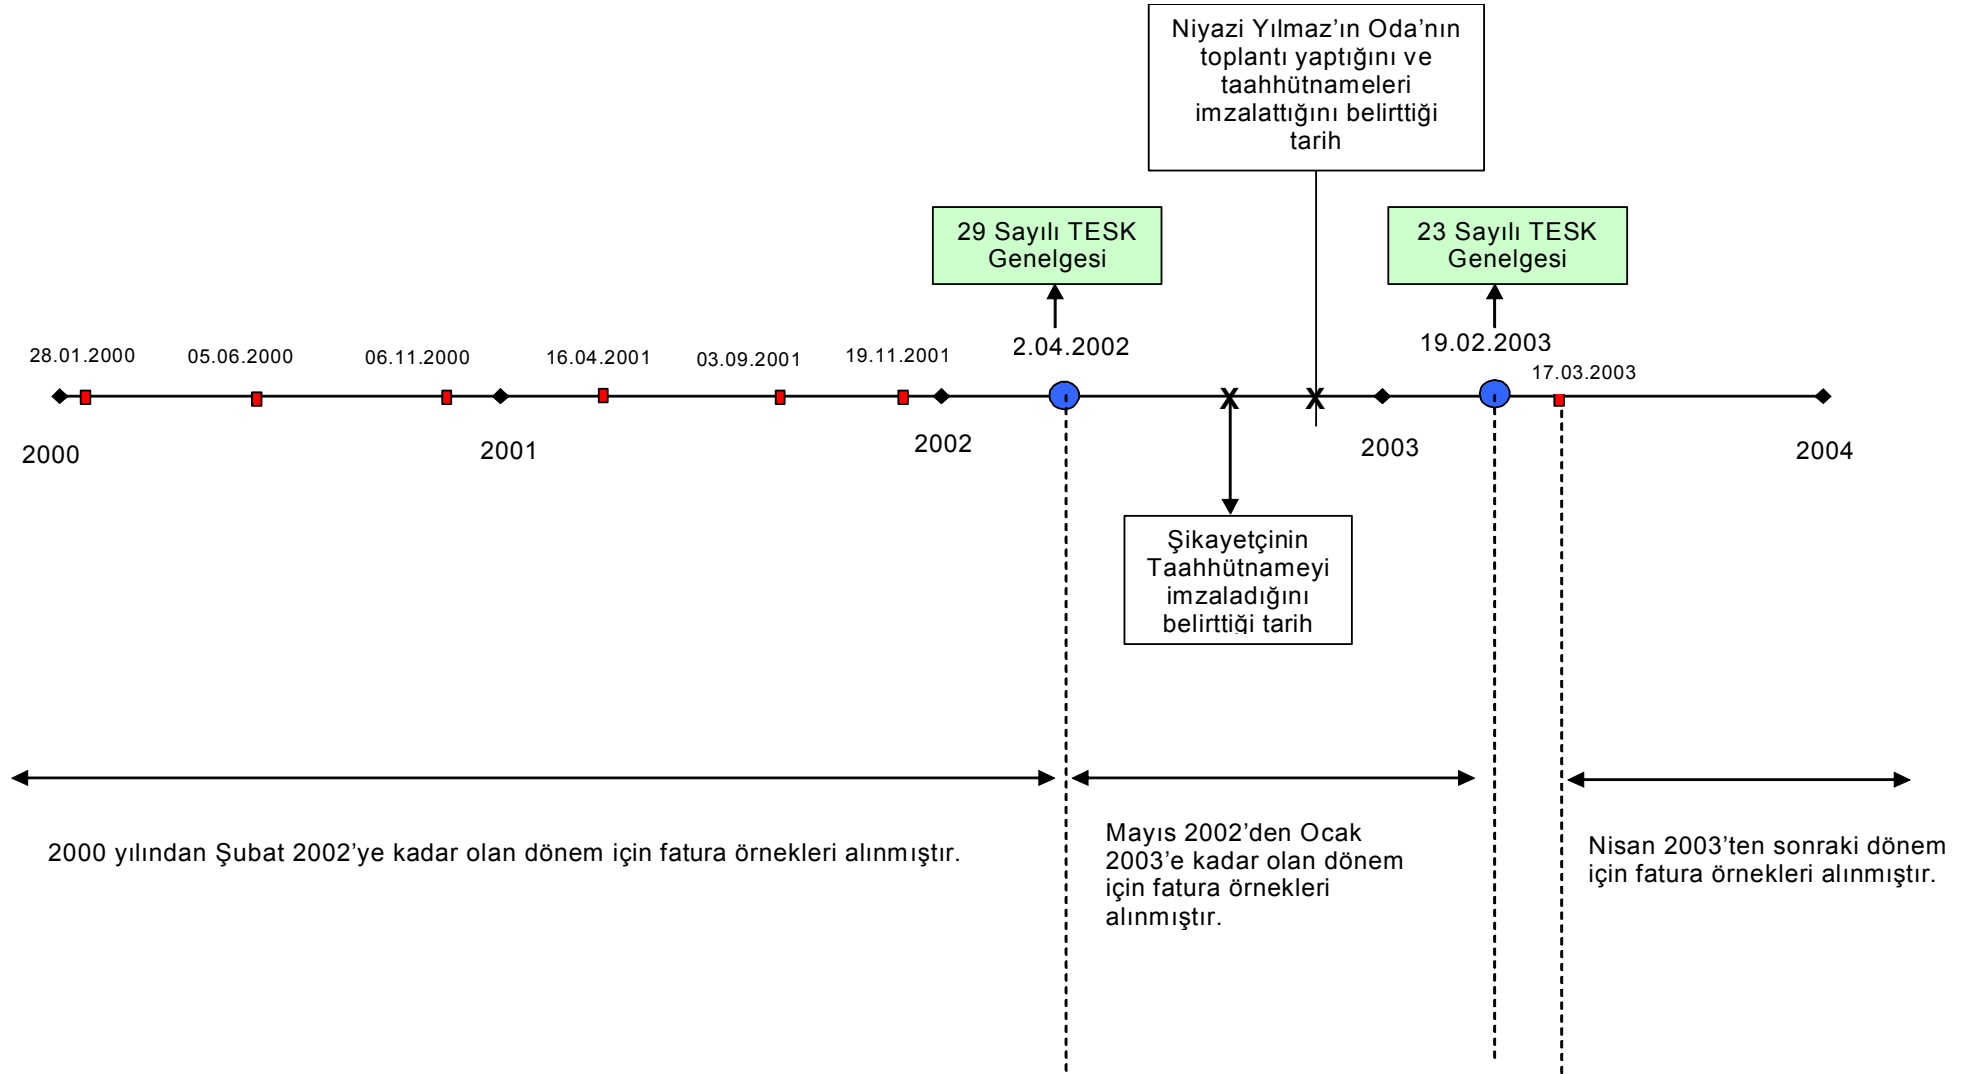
Niyazi Yılmaz'ın Oda'nın toplantı yaptığını ve taahhütnameleri imzalattığını belirttiği tarih

29 Sayılı TESK Genelgesi

23 Sayılı TESK Genelgesi

2.04.2002

19.02.2003

28.01.2000 05.06.2000 06.11.2000 16.04.2001 03.09.2001 19.11.2001 17.03.2003

2000 2001 2002 2003 2004

Şikayetçinin Taahhütnameyi imzaladığını belirttiği tarih

2000 yılından Şubat 2002'ye kadar olan dönem için fatura örnekleri alınmıştır.

Mayıs 2002'den Ocak 2003'e kadar olan dönem için fatura örnekleri alınmıştır.

Nisan 2003'ten sonraki dönem için fatura örnekleri alınmıştır.